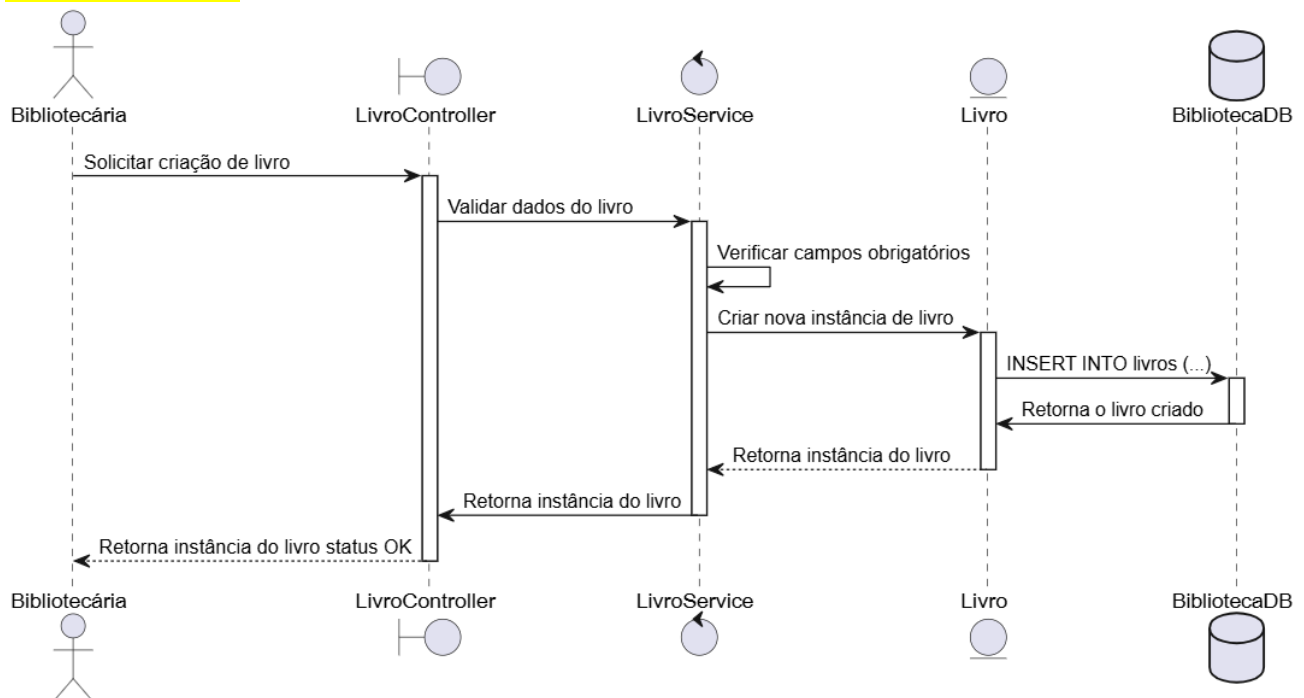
Bibliotecária
LivroController
LivroService
Livro
BibliotecaDB

Solicitar criação de livro
Validar dados do livro
Verificar campos obrigatórios
Criar nova instância de livro
INSERT INTO livros (...)
Retorna o livro criado
Retorna instância do livro
Retorna instância do livro
Retorna instância do livro status OK

Bibliotecária
LivroController
LivroService
Livro
BibliotecaDB